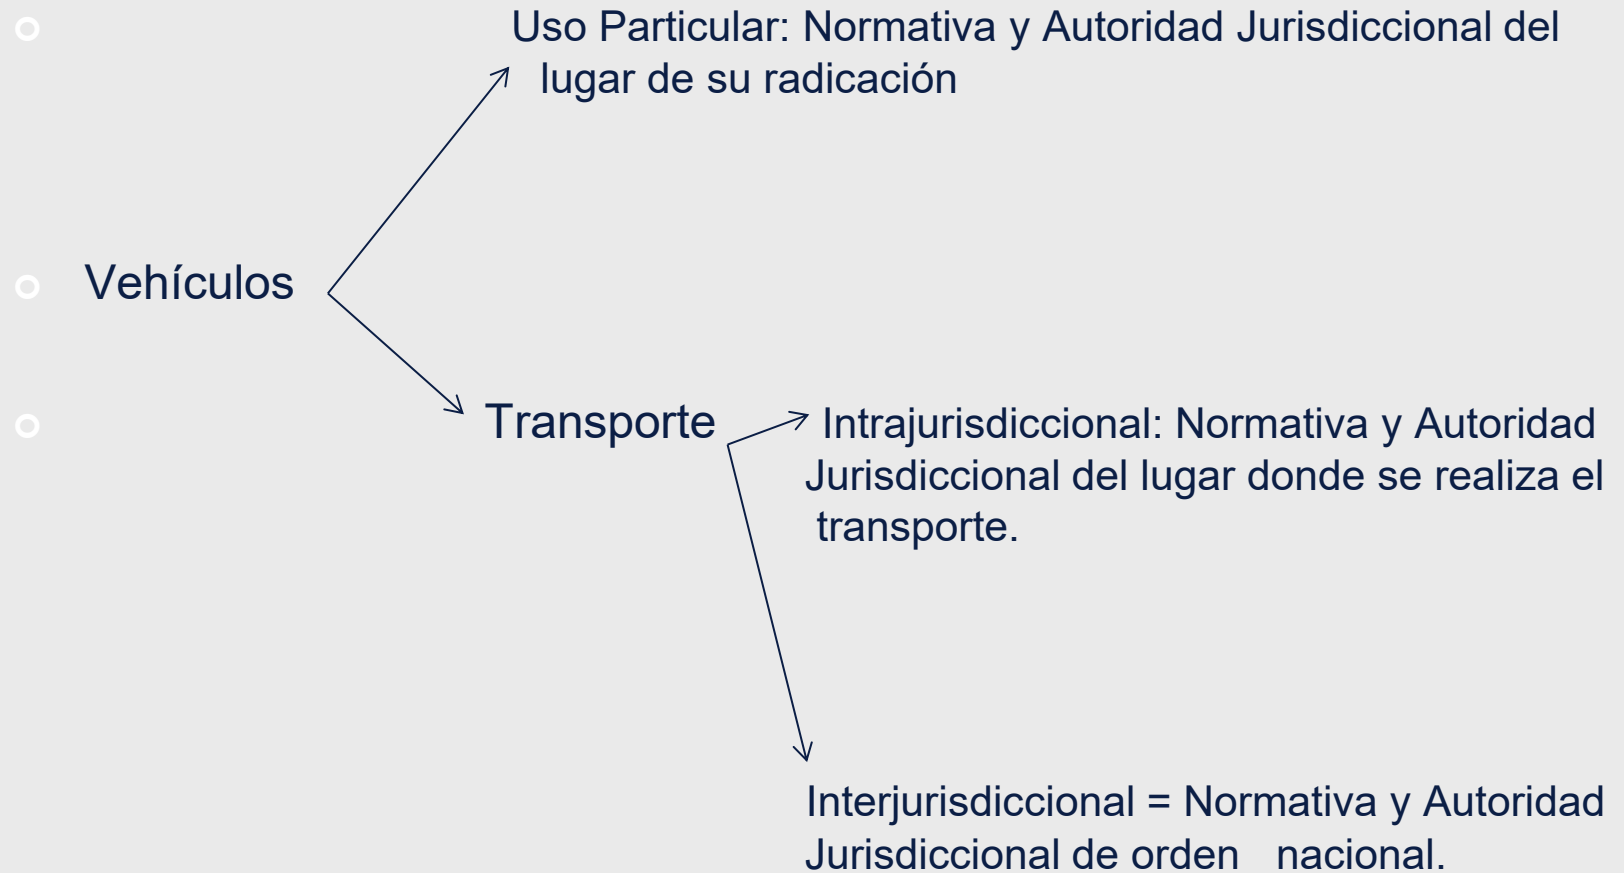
Uso Particular: Normativa y Autoridad Jurisdiccional del lugar de su radicación

Vehículos

Transporte

Intrajurisdiccional: Normativa y Autoridad Jurisdiccional del lugar donde se realiza el transporte.

Interjurisdiccional = Normativa y Autoridad Jurisdiccional de orden nacional.